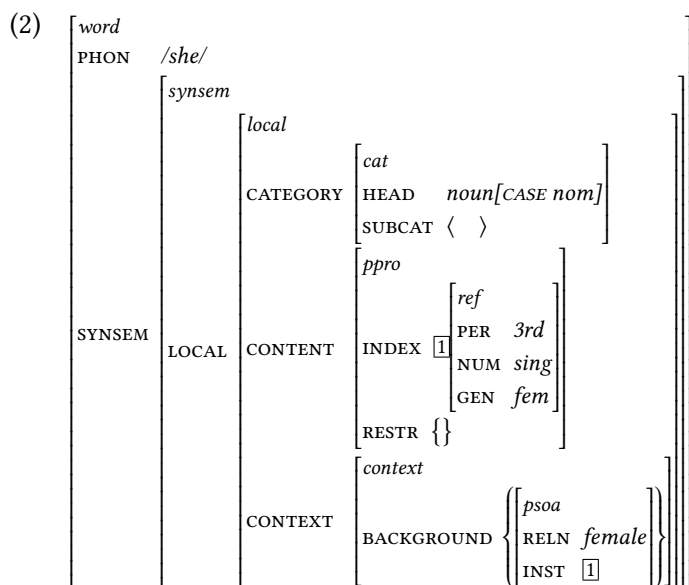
(2)

$\left[\begin{array}{ll} \textit{word} & \\ \text{PHON} & \textit{/she/} \\ \text{SYNSEM} & \left[\begin{array}{ll} \textit{synsem} & \\ \text{LOCAL} & \left[\begin{array}{ll} \textit{local} & \\ \text{CATEGORY} & \left[\begin{array}{ll} \textit{cat} & \\ \text{HEAD} & \textit{noun}[\text{CASE } \textit{nom}] \\ \text{SUBCAT} & \langle\ \rangle \end{array}\right] \\ \text{CONTENT} & \left[\begin{array}{ll} \textit{ppro} & \\ \text{INDEX } \boxed{1} & \left[\begin{array}{ll} \textit{ref} & \\ \text{PER} & \textit{3rd} \\ \text{NUM} & \textit{sing} \\ \text{GEN} & \textit{fem} \end{array}\right] \\ \text{RESTR} & \{\} \end{array}\right] \\ \text{CONTEXT} & \left[\begin{array}{ll} \textit{context} & \\ \text{BACKGROUND} & \left\{\left[\begin{array}{ll} \textit{psoa} & \\ \text{RELN} & \textit{female} \\ \text{INST} & \boxed{1} \end{array}\right]\right\} \end{array}\right] \end{array}\right] \end{array}\right] \end{array}\right]$